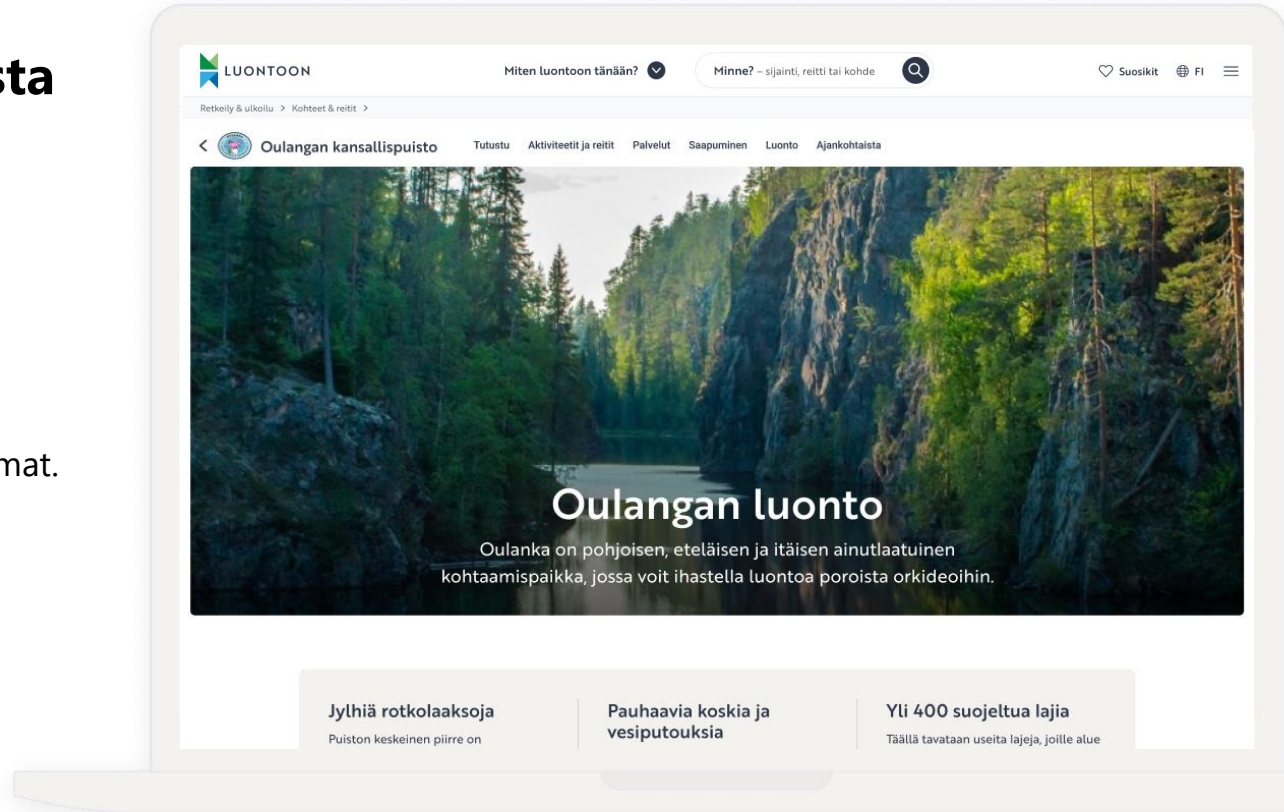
sta

mat.

LUONTOON

Miten luontoon tänään?

Minne? – sijainti, reitti tai kohde

Suosikit FI

Retkeily & ulkoilu > Kohteet & reitit >

Oulangan kansallispuisto

Tutustu Aktiviteetit ja reitit Palvelut Saapuminen Luonto Ajankohtaista

Oulangan luonto

Oulanka on pohjoisen, eteläisen ja itäisen ainutlaatuinen kohtaamispaikka, jossa voit ihastella luontoa poroista orkideoihin.

Jylhiä rotkolaaksoja

Puiston keskeinen piirre on

Pauhaavia koskia ja vesiputouksia

Yli 400 suojeltua lajia

Täällä tavataan useita lajeja, joille alue